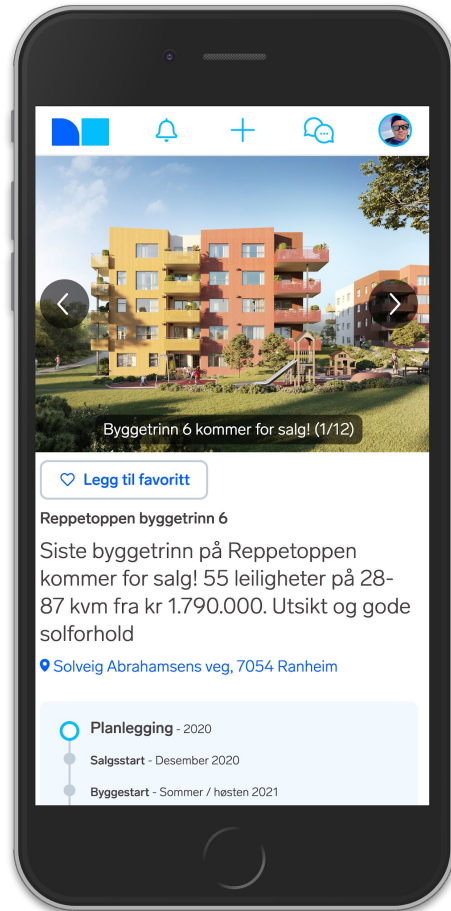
Byggetrinn 6 kommer for salg! (1/12)

Legg til favoritt

Reppetoppen byggetrinn 6

Siste byggetrinn på Reppetoppen kommer for salg! 55 leiligheter på 28-87 kvm fra kr 1.790.000. Utsikt og gode solforhold

Solveig Abrahamsens veg, 7054 Ranheim

Planlegging - 2020

Salgsstart - Desember 2020

Byggestart - Sommer / høsten 2021